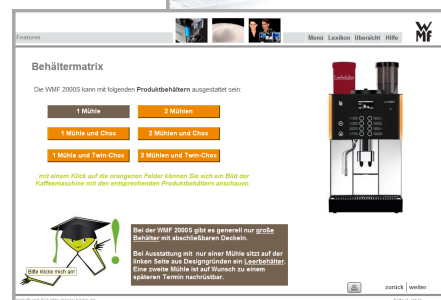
Features

Menü Lexikon Übersicht Hilfe

WMF

Behältermatrix

Die WMF 2000S kann mit folgenden Produktbehältern ausgestattet sein:

1 Mühle

2 Mühlen

1 Mühle und Choc

2 Mühlen und Choc

1 Mühle und Twin-Choc

2 Mühlen und Twin-Choc

mit einem Klick auf die orangenen Felder können Sie sich ein Bild der Kaffeemaschine mit den entsprechenden Produktbehältern anschauen.

Bitte klicke mich an!

Bei der WMF 2000S gibt es generell nur große Behälter mit abschließbaren Deckeln.

Bei Ausstattung mit nur einer Mühle sitzt auf der linken Seite aus Designgründen ein Leerbehälter. Eine zweite Mühle ist auf Wunsch zu einem späteren Termin nachrüstbar.

zurück | weiter

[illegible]